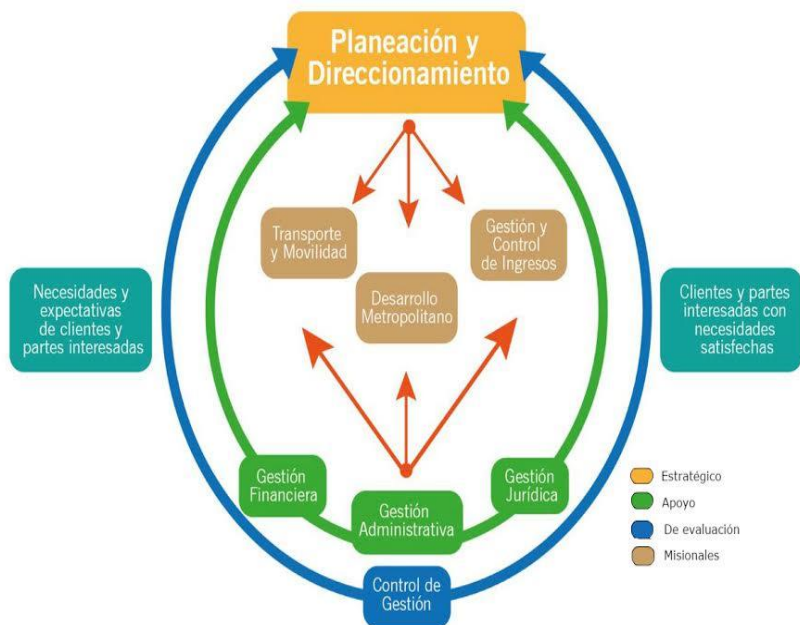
Planeación y Direccionamiento

Transporte y Movilidad

Gestión y Control de Ingresos

Desarrollo Metropolitano

Necesidades y expectativas de clientes y partes interesadas

Clientes y partes interesadas con necesidades satisfechas

Gestión Financiera

Gestión Administrativa

Gestión Jurídica

Control de Gestión

Estratégico

Apoyo

De evaluación

Misionales